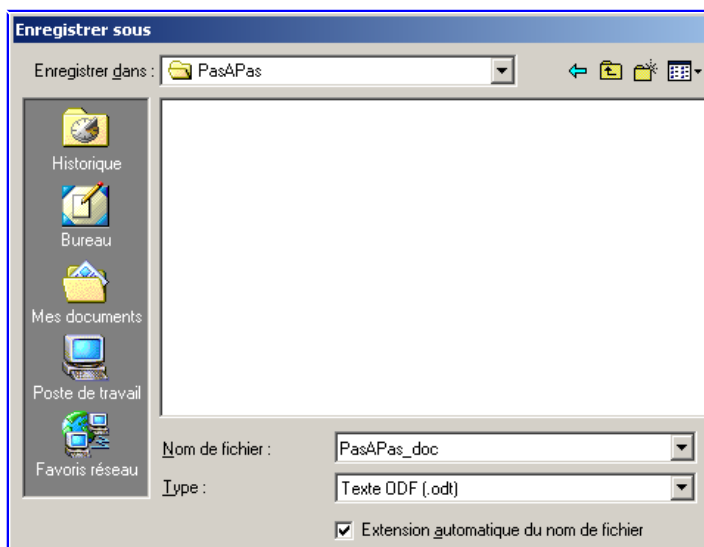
Enregistrer sous

Enregistrer dans : PasAPas

Historique

Bureau

Mes documents

Poste de travail

Favoris réseau

Nom de fichier : PasAPas_doc

Type : Texte ODF (.odt)

Extension automatique du nom de fichier